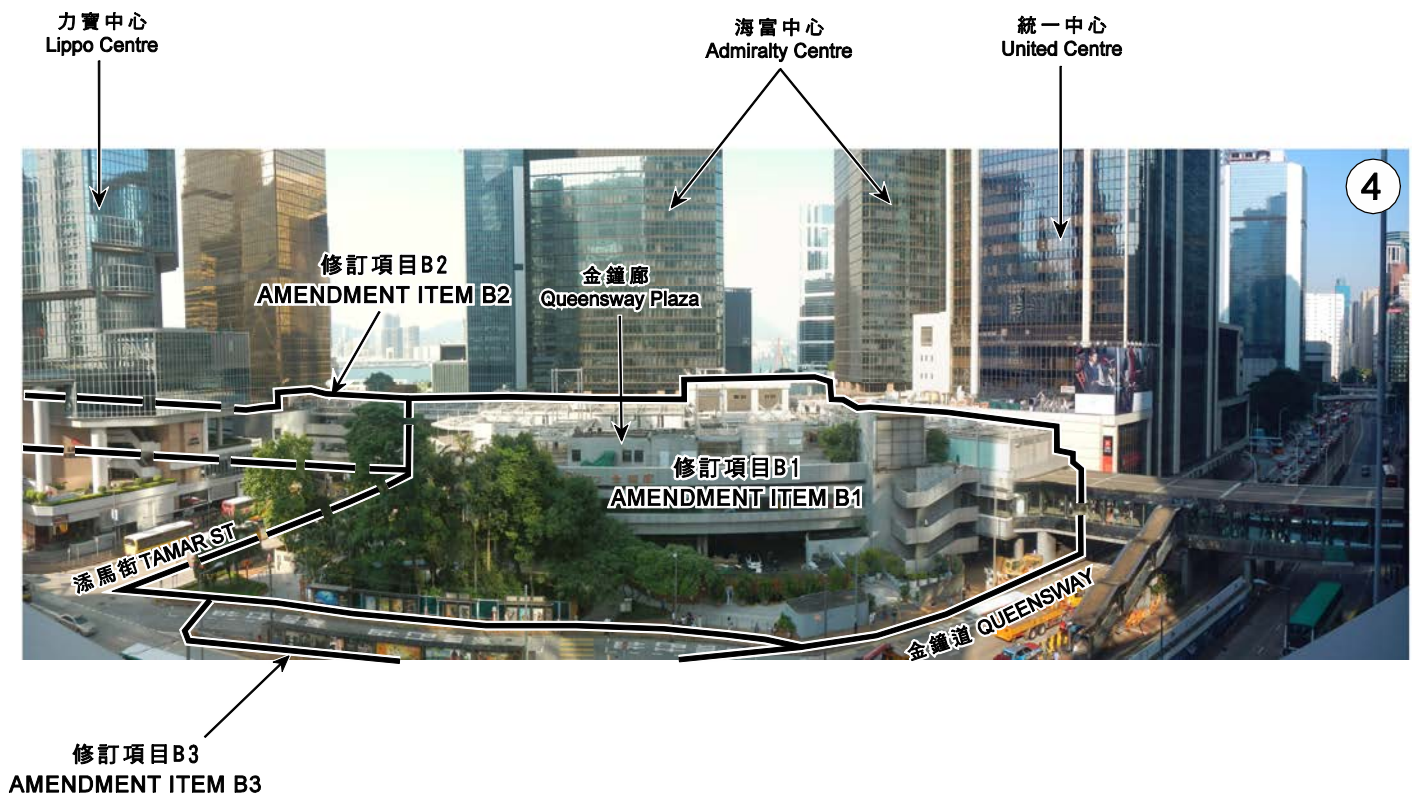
力寶中心
Lippo Centre

海富中心
Admiralty Centre

統一中心
United Centre

4

修訂項目B2
AMENDMENT ITEM B2

金鐘廊
Queensway Plaza

修訂項目B1
AMENDMENT ITEM B1

添馬街 TAMAR ST

金鐘道 QUEENSWAY

修訂項目B3
AMENDMENT ITEM B3